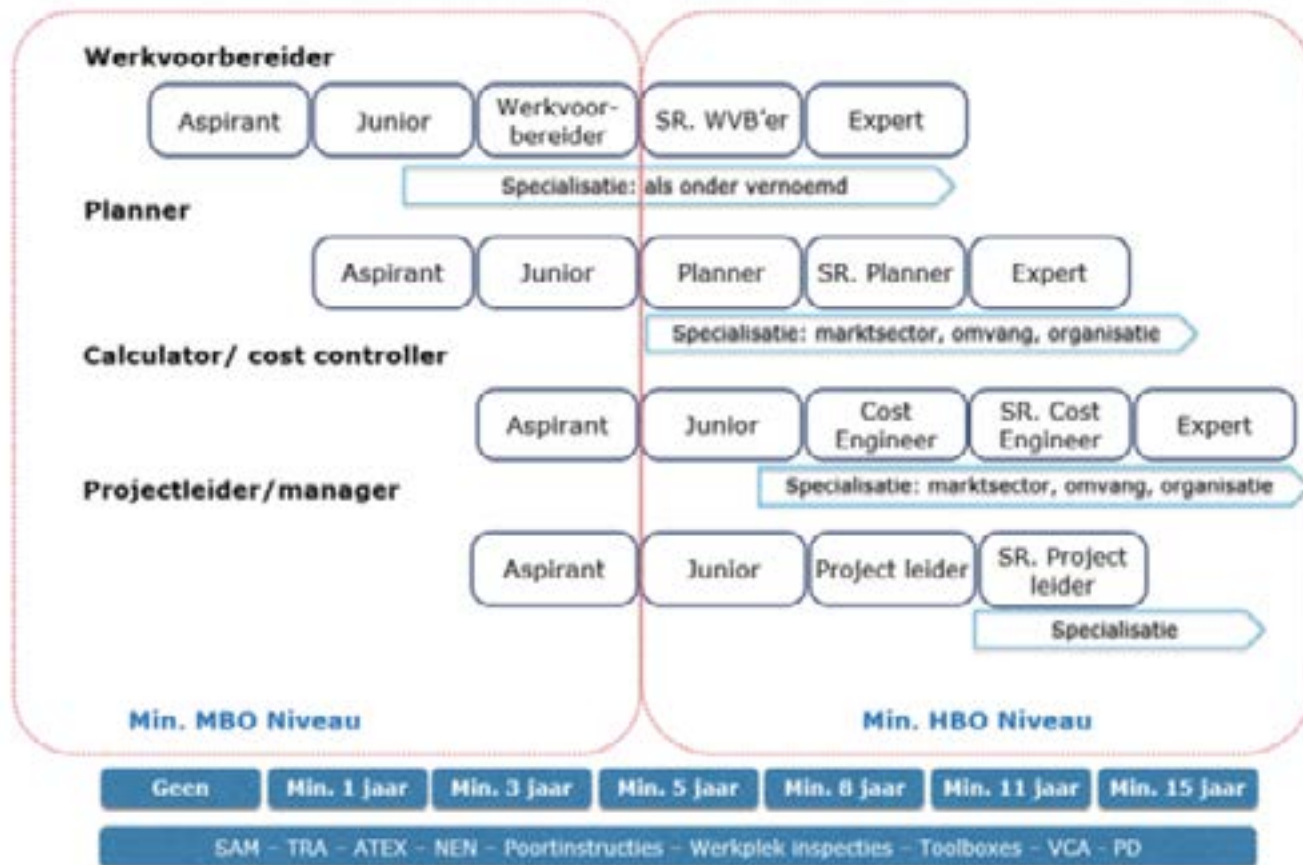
Werkvoorbereider

Aspirant | Junior | Werkvoorbereider | SR. WVB'er | Expert

Specialisatie: als onder vernoemd

Planner

Aspirant | Junior | Planner | SR. Planner | Expert

Specialisatie: marktsector, omvang, organisatie

Calculator/ cost controller

Aspirant | Junior | Cost Engineer | SR. Cost Engineer | Expert

Specialisatie: marktsector, omvang, organisatie

Projectleider/manager

Aspirant | Junior | Project leider | SR. Project leider

Specialisatie

Min. MBO Niveau

Min. HBO Niveau

Geen | Min. 1 jaar | Min. 3 jaar | Min. 5 jaar | Min. 8 jaar | Min. 11 jaar | Min. 15 jaar

SAM - TRA - ATEX - NEN - Poortinstructies - Werkplek inspecties - Toolboxes - VCA - PD